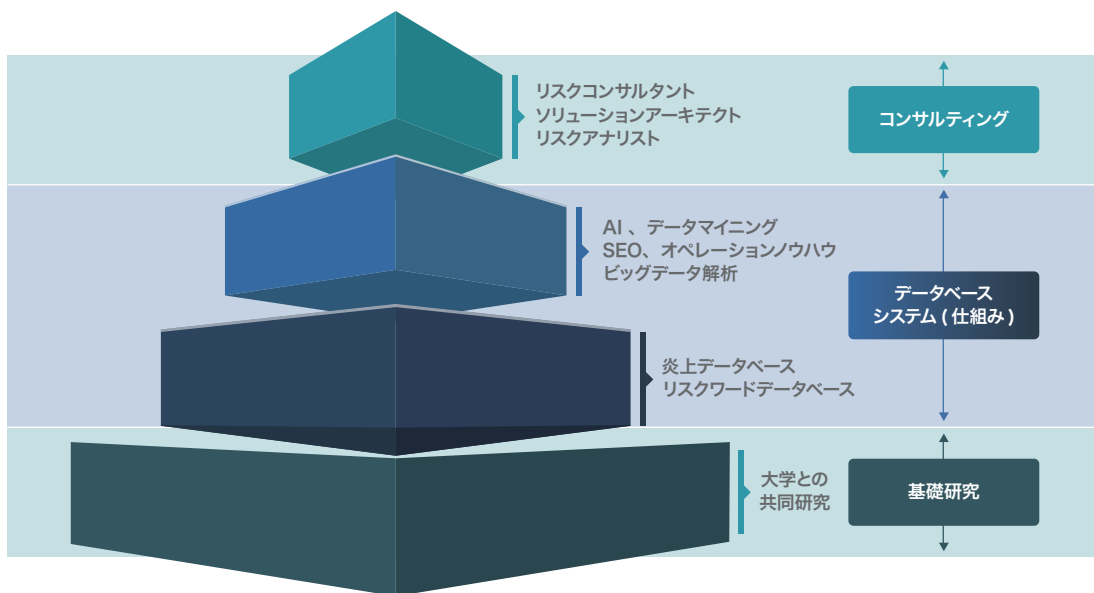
リスクコンサルタント
ソリューションアーキテクト
リスクアナリスト

コンサルティング

AI 、データマイニング
SEO、オペレーションノウハウ
ビッグデータ解析

データベース
システム ( 仕組み )

炎上データベース
リスクワードデータベース

大学との
共同研究

基礎研究